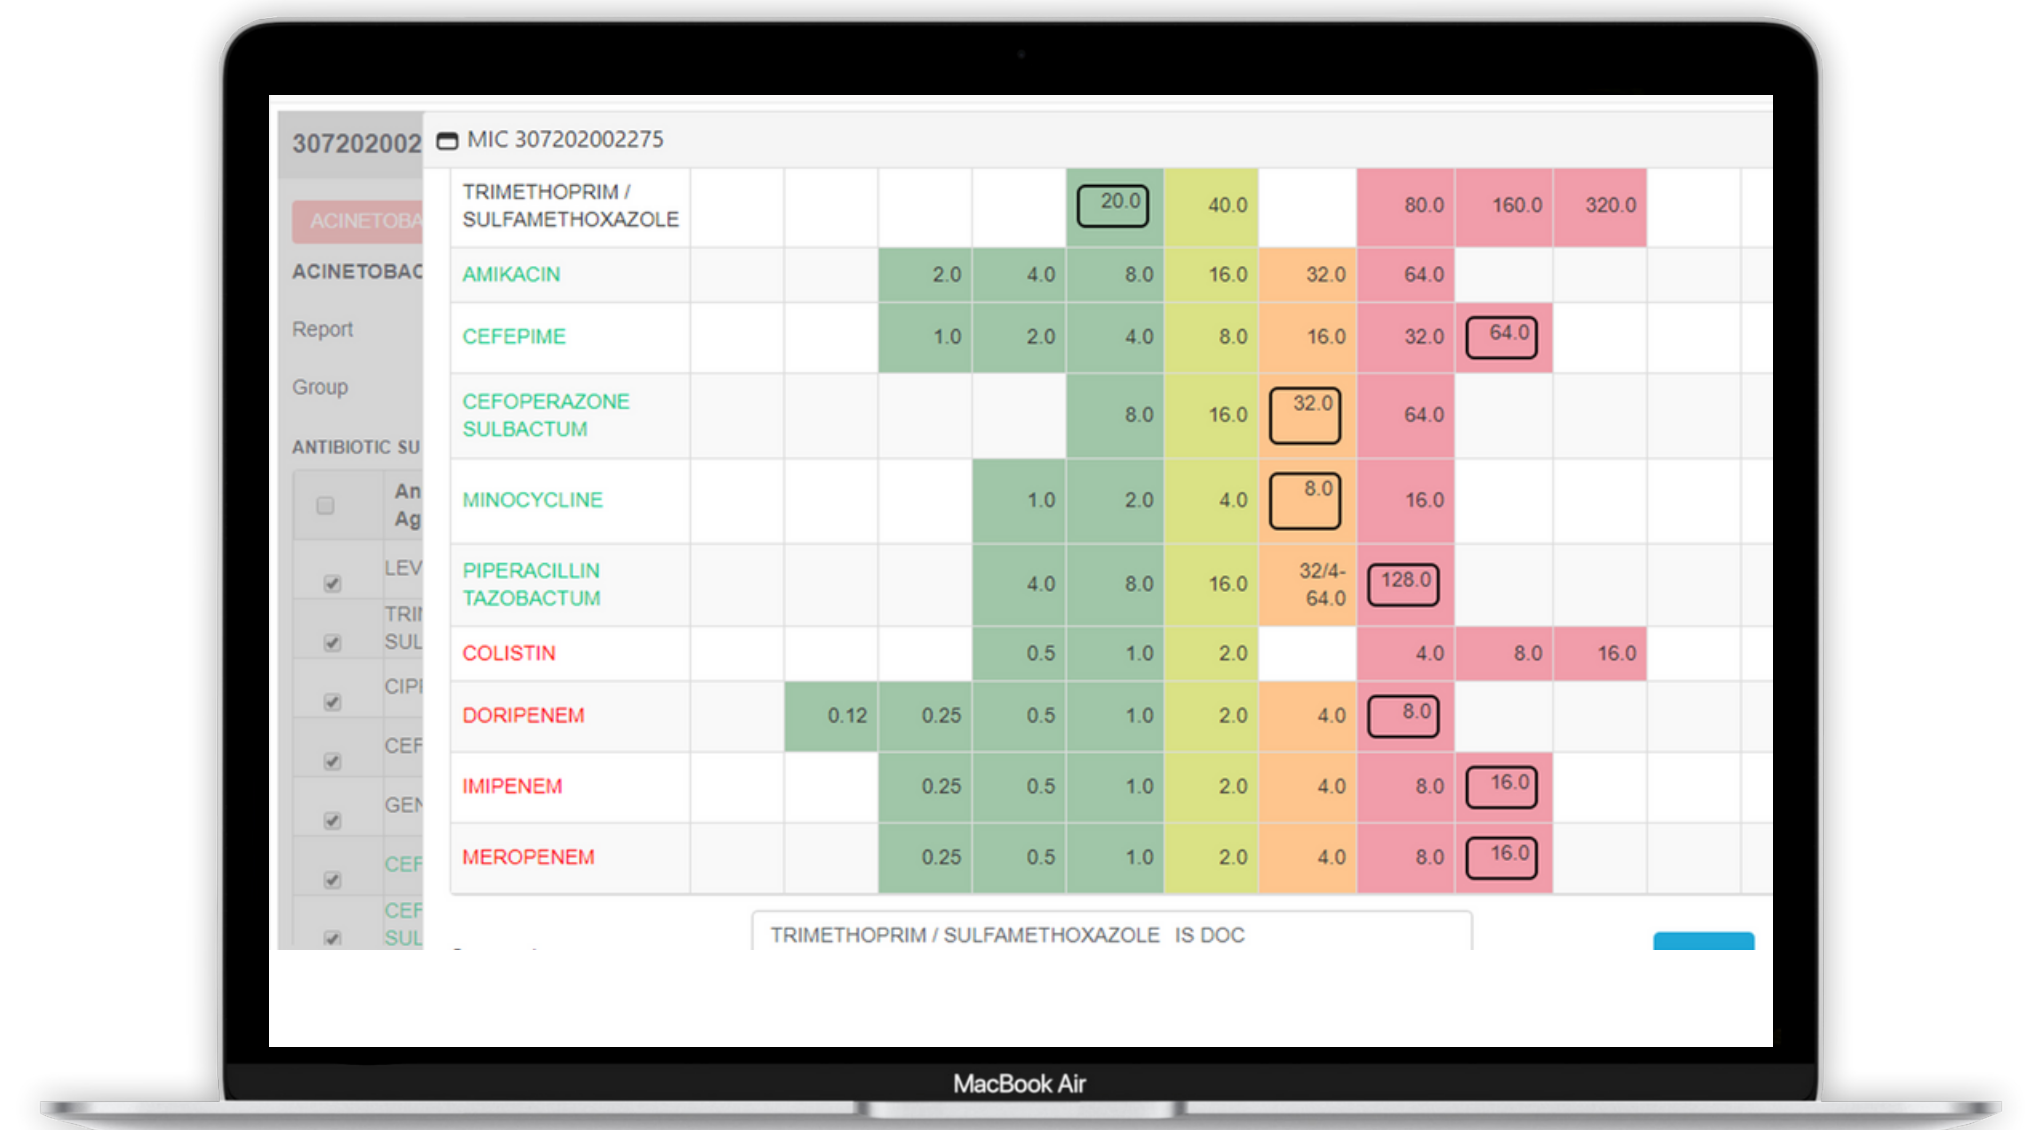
307202002

ACINETOBA

ACINETOBAC

Report

Group

ANTIBIOTIC SU

An Ag

LEV

TRI SUL

CIP

CEF

GEN

CEF

CEF SUL

MIC 307202002275

| | | | | | | | | | | | |
|---|---|---|---|---|---|---|---|---|---|---|---|
| TRIMETHOPRIM / SULFAMETHOXAZOLE | | | | | 20.0 | 40.0 | | 80.0 | 160.0 | 320.0 | |
| AMIKACIN | | | 2.0 | 4.0 | 8.0 | 16.0 | 32.0 | 64.0 | | | |
| CEFEPIME | | | 1.0 | 2.0 | 4.0 | 8.0 | 16.0 | 32.0 | 64.0 | | |
| CEFOPERAZONE SULBACTUM | | | | | 8.0 | 16.0 | 32.0 | 64.0 | | | |
| MINOCYCLINE | | | | 1.0 | 2.0 | 4.0 | 8.0 | 16.0 | | | |
| PIPERACILLIN TAZOBACTUM | | | | 4.0 | 8.0 | 16.0 | 32/4-64.0 | 128.0 | | | |
| COLISTIN | | | | 0.5 | 1.0 | 2.0 | | 4.0 | 8.0 | 16.0 | |
| DORIPENEM | | 0.12 | 0.25 | 0.5 | 1.0 | 2.0 | 4.0 | 8.0 | | | |
| IMIPENEM | | | 0.25 | 0.5 | 1.0 | 2.0 | 4.0 | 8.0 | 16.0 | | |
| MEROPENEM | | | 0.25 | 0.5 | 1.0 | 2.0 | 4.0 | 8.0 | 16.0 | | |

TRIMETHOPRIM / SULFAMETHOXAZOLE IS DOC

MacBook Air